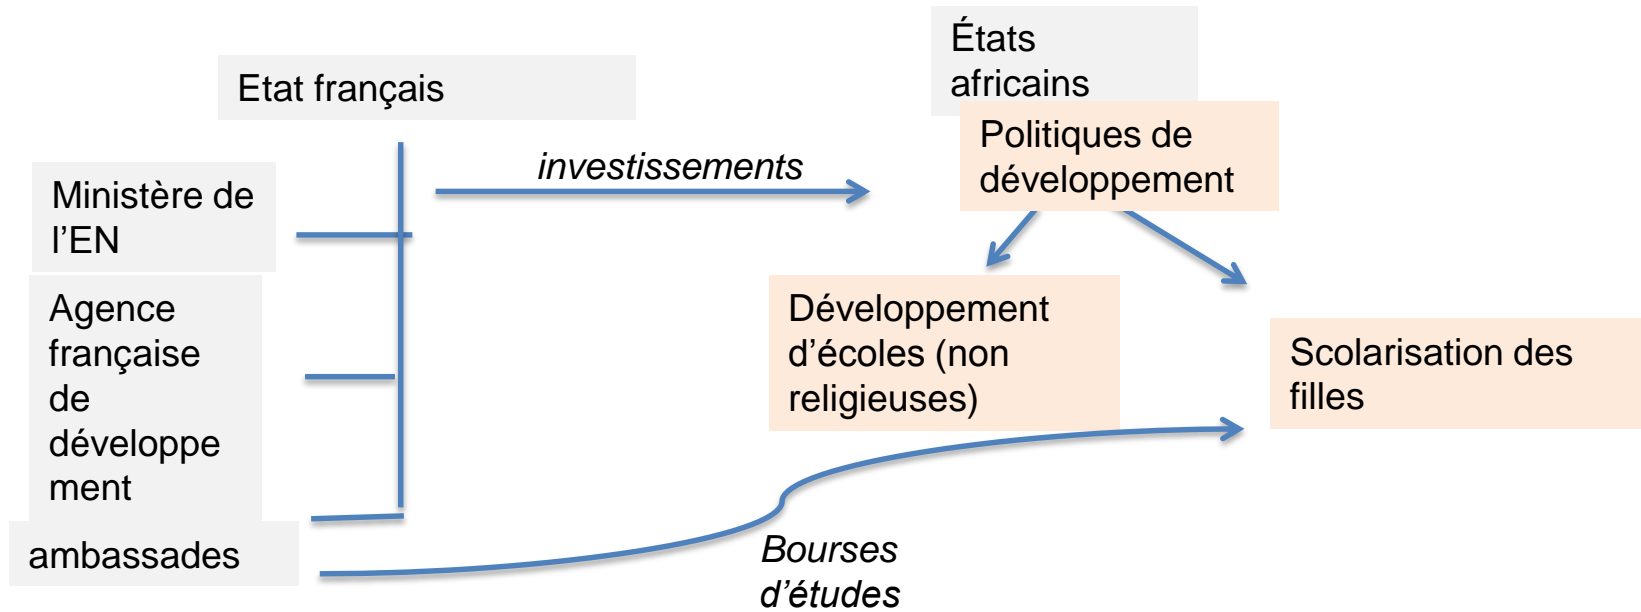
Etat français

Ministère de l'EN

Agence française de développement

ambassades

investissements

États africains

Politiques de développement

Développement d'écoles (non religieuses)

Scolarisation des filles

Bourses d'études